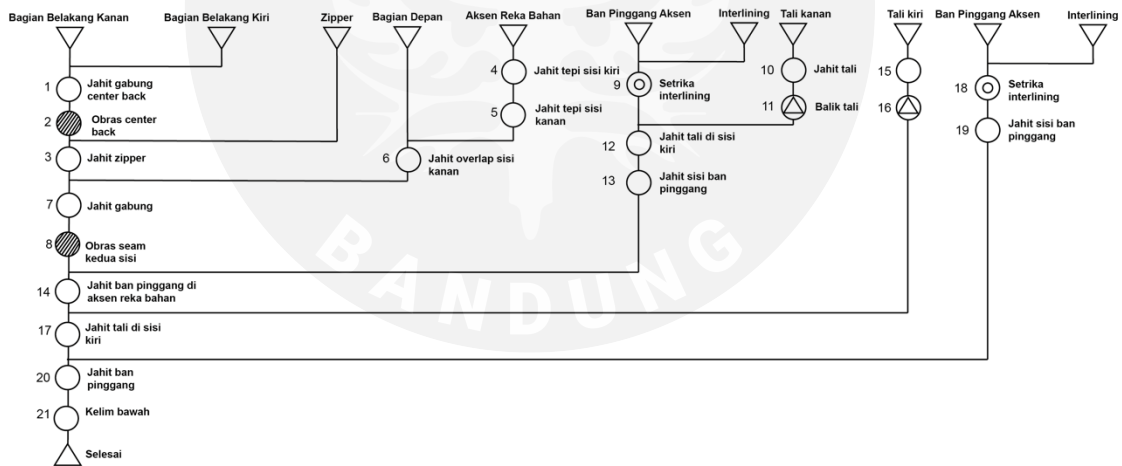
Bagian Belakang Kanan
Bagian Belakang Kiri
Zipper
Bagian Depan
Aksen Reka Bahan
Ban Pinggang Aksen
Interlining
Tali kanan
Tali kiri
Ban Pinggang Aksen
Interlining

1 Jahit gabung center back
2 Obras center back
3 Jahit zipper
4 Jahit tepi sisi kiri
5 Jahit tepi sisi kanan
6 Jahit overlap sisi kanan
7 Jahit gabung
8 Obras seam kedua sisi
9 Setrika interlining
10 Jahit tali
11 Balik tali
12 Jahit tali di sisi kiri
13 Jahit sisi ban pinggang
14 Jahit ban pinggang di aksen reka bahan
15
16
17 Jahit tali di sisi kiri
18 Setrika interlining
19 Jahit sisi ban pinggang
20 Jahit ban pinggang
21 Kelim bawah
Selesai

BANDUNG